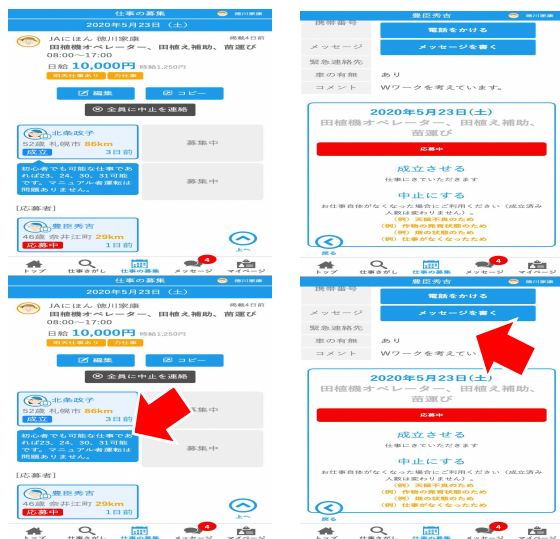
仕事の募集　徳川家康

2020年5月23日（土）

JAにほん 徳川家康　掲載4日前
田植機オペレーター、田植え補助、苗運び
08:00～17:00
日給 10,000円 時給1,250円
間食支給あり　2名募集

編集　コピー

全員に中止を連絡

北条政子
52歳 札幌市 86km
成立　3日前

募集中

初心者でも可能な仕事であれば23、24、30、31可能です。マニュアル書着転は問題ありません。

募集中

[応募者]

豊臣秀吉
46歳 奈井江町 29km
応募中　1日前

上へ

トップ　仕事さがし　仕事の募集　メッセージ 4　マイページ

携帯番号　豊臣秀吉
電話をかける
メッセージ　メッセージを書く
緊急連絡先
車の有無　あり
コメント　Wワークを考えています。

2020年5月23日(土)
田植機オペレーター、田植え補助、苗運び

応募中

成立させる
仕事をしてもらいます

中止にする
お仕事自体がなくなった場合にご利用ください（成立済み人数は変わりません）。
(例) 天候不良のため
(例) 作物の育育状態のため
(例) 畑の状態のため
(例) 仕事がなくなったため

戻る

トップ　仕事さがし　仕事の募集　メッセージ 4　マイページ

仕事の募集　徳川家康

2020年5月23日（土）

JAにほん 徳川家康　掲載4日前
田植機オペレーター、田植え補助、苗運び
08:00～17:00
日給 10,000円 時給1,250円
間食支給あり　2名募集

編集　コピー

全員に中止を連絡

北条政子
52歳 札幌市 86km
成立　3日前

募集中

初心者でも可能な仕事であれば23、24、30、31可能です。マニュアル書着転は問題ありません。

募集中

[応募者]

豊臣秀吉
46歳 奈井江町 29km
応募中　1日前

上へ

トップ　仕事さがし　仕事の募集　メッセージ 4　マイページ

携帯番号　豊臣秀吉
電話をかける
メッセージ　メッセージを書く
緊急連絡先
車の有無　あり
コメント　Wワークを考えてい

2020年5月23日(土)
田植機オペレーター、田植え補助、苗運び

応募中

成立させる
仕事をしてもらいます

中止にする
お仕事自体がなくなった場合にご利用ください（成立済み人数は変わりません）。
(例) 天候不良のため
(例) 作物の育育状態のため
(例) 畑の状態のため
(例) 仕事がなくなったため

戻る

トップ　仕事さがし　仕事の募集　メッセージ 4　マイページ